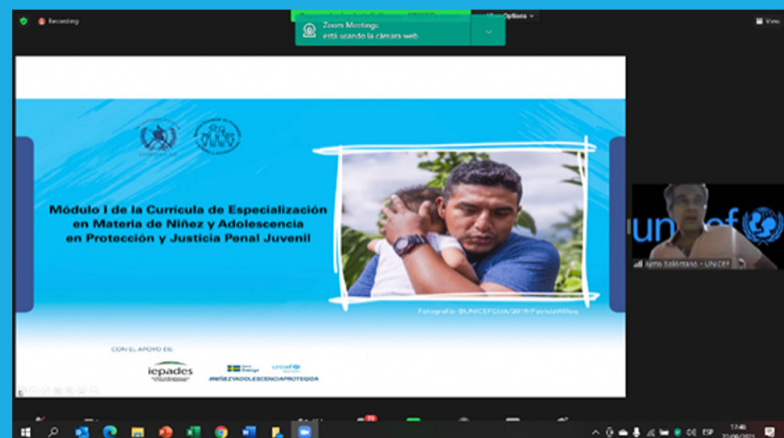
Recording

Zoom Meetings
está usando la cámara web

View Options

View

Módulo I de la Currícula de Especialización en Materia de Niñez y Adolescencia en Protección y Justicia Penal Juvenil

Fotografía: ©UNICEF/GUA/2019/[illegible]

CON EL APOYO DE:

iepades

unicef

#NIÑEZYADOLESCENCIAPROTEGIDA

unicef

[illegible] - UNICEF

ESP